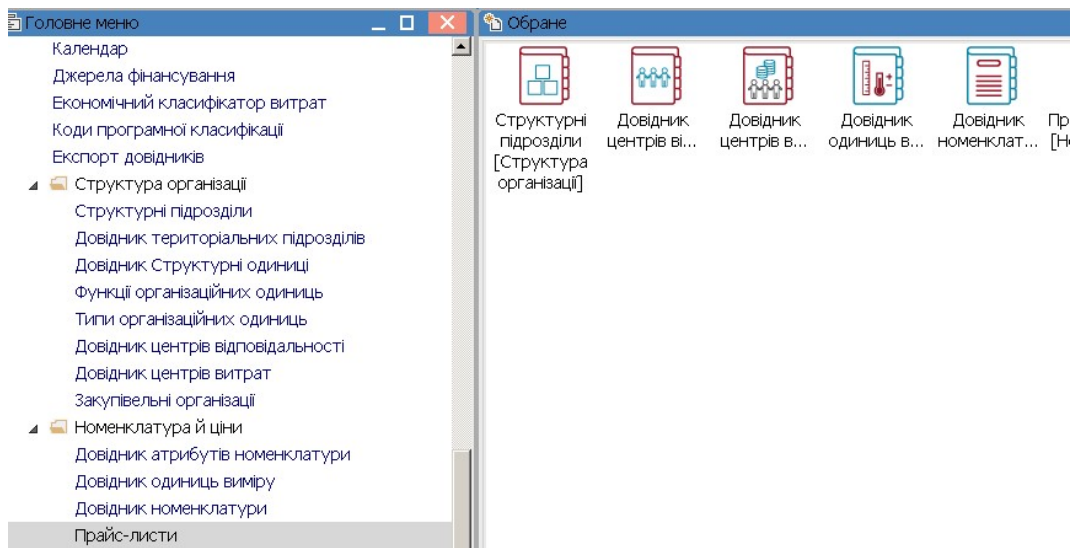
Головне меню

Календар
Джерела фінансування
Економічний класифікатор витрат
Коди програмної класифікації
Експорт довідників
Структура організації
Структурні підрозділи
Довідник територіальних підрозділів
Довідник Структурні одиниці
Функції організаційних одиниць
Типи організаційних одиниць
Довідник центрів відповідальності
Довідник центрів витрат
Закупівельні організації
Номенклатура й ціни
Довідник атрибутів номенклатури
Довідник одиниць виміру
Довідник номенклатури
Прайс-листи

Обране

Структурні підрозділи [Структура організації]
Довідник центрів ві...
Довідник центрів в...
Довідник одиниць в...
Довідник номенклат...
Пр [Н